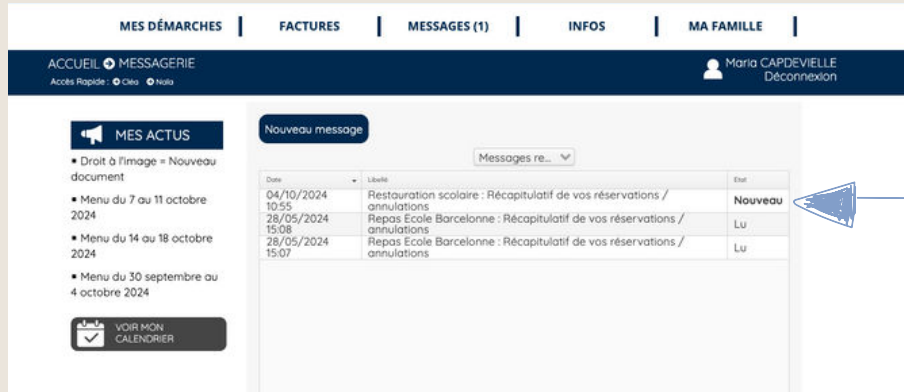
MES DÉMARCHES | FACTURES | MESSAGES (1) | INFOS | MA FAMILLE |

ACCUEIL ➔ MESSAGERIE
Accès Rapide : ➔ Cléa ➔ Nola

Maria CAPDEVIELLE
Déconnexion

MES ACTUS

▪ Droit à l'image = Nouveau document

▪ Menu du 7 au 11 octobre 2024

▪ Menu du 14 au 18 octobre 2024

▪ Menu du 30 septembre au 4 octobre 2024

VOIR MON CALENDRIER

Nouveau message

Messages re...

| Date | Libellé | Etat |
|---|---|---|
| 04/10/2024 10:55 | Restauration scolaire : Récapitulatif de vos réservations / annulations | Nouveau |
| 28/05/2024 15:08 | Repas Ecole Barcelonne : Récapitulatif de vos réservations / annulations | Lu |
| 28/05/2024 15:07 | Repas Ecole Barcelonne : Récapitulatif de vos réservations / annulations | Lu |